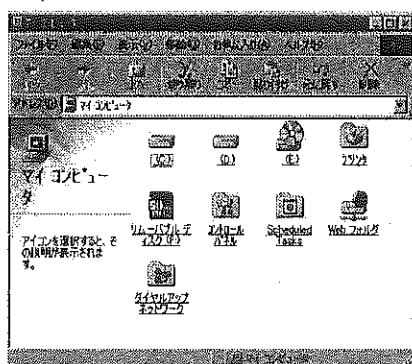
ファイル(F) 編集(E) 表示(V) 移動(G) お気に入り(A) ヘルプ(H)

アドレス(D) マイ コンピュータ

マイ コンピュータ

アイコンを選択すると、その説明が表示されます。

(C:)

(D:)

(E:)

プリンタ

リムーバブル ディスク (F:)

コントロール パネル

Scheduled Tasks

Web フォルダ

ダイヤルアップ ネットワーク

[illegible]